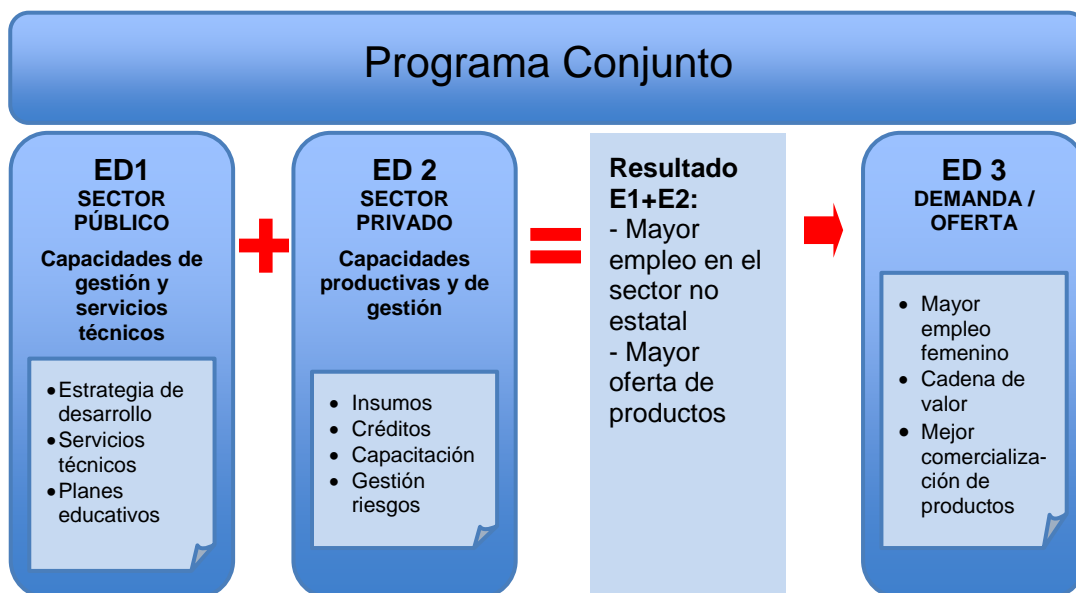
Programa Conjunto

ED1
SECTOR PÚBLICO
Capacidades de gestión y servicios técnicos

- Estrategia de desarrollo
- Servicios técnicos
- Planes educativos

+

ED 2
SECTOR PRIVADO
Capacidades productivas y de gestión

- Insumos
- Créditos
- Capacitación
- Gestión riesgos

=

Resultado E1+E2:
- Mayor empleo en el sector no estatal
- Mayor oferta de productos

ED 3
DEMANDA / OFERTA

- Mayor empleo femenino
- Cadena de valor
- Mejor comercialización de productos